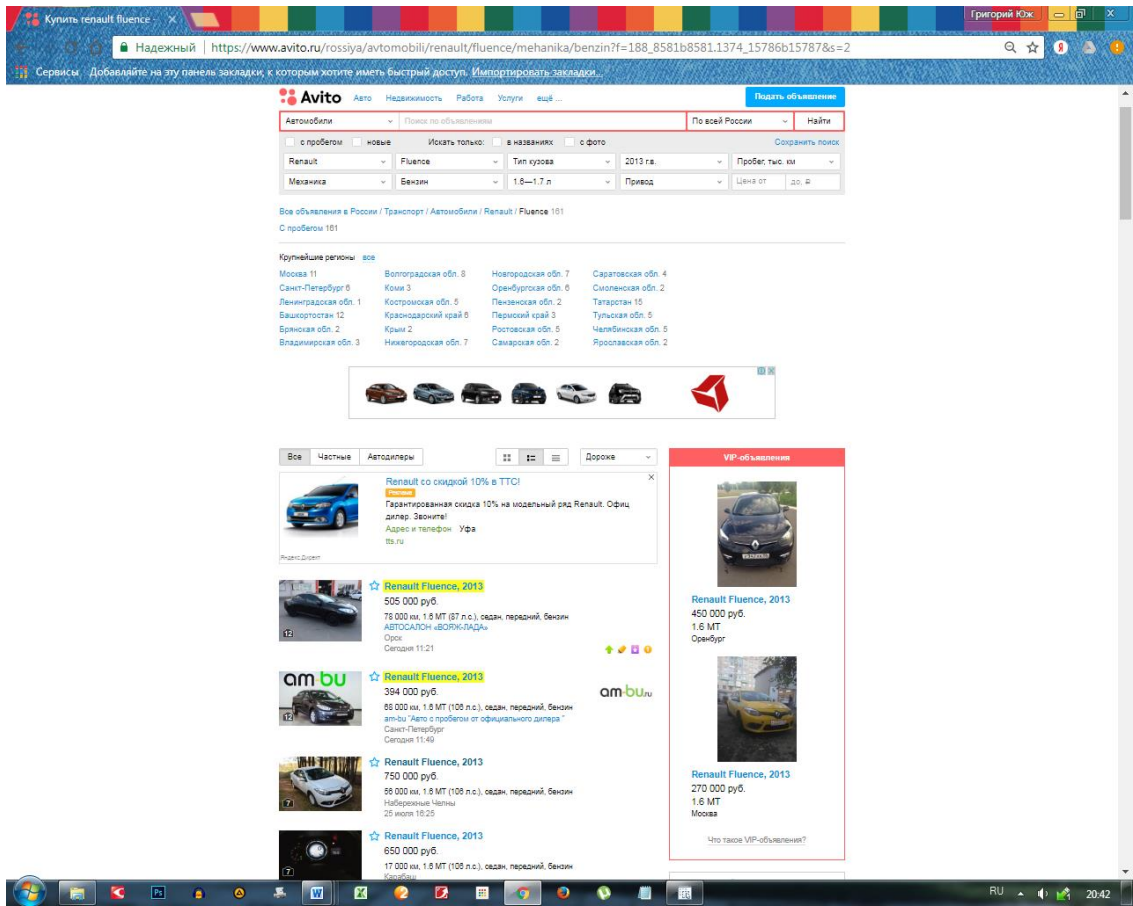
Купить renault fluence ×

Григорий Юж

Надежный | https://www.avito.ru/rossiya/avtomobili/renault/fluence/mehanika/benzin?f=188_8581b8581.1374_15786b15787&s=2

Сервисы Добавляйте на эту панель закладки, к которым хотите иметь быстрый доступ. Импортировать закладки...

Avito Авто Недвижимость Работа Услуги ещё ... Подать объявление

Автомобили | Поиск по объявлениям | По всей России | Найти

с пробегом новые Искать только: в названиях с фото Сохранить поиск

Renault | Fluence | Тип кузова | 2013 г.в. | Пробег, тыс. км

Механика | Бензин | 1.6—1.7 л | Привод | Цена от | до, ₽

Все объявления в России / Транспорт / Автомобили / Renault / Fluence 161

С пробегом 161

Крупнейшие регионы все

Москва 11
Санкт-Петербург 6
Ленинградская обл. 1
Башкортостан 12
Брянская обл. 2
Владимирская обл. 3

Волгоградская обл. 8
Коми 3
Костромская обл. 5
Краснодарский край 6
Крым 2
Нижегородская обл. 7

Новгородская обл. 7
Оренбургская обл. 6
Пензенская обл. 2
Пермский край 3
Ростовская обл. 5
Самарская обл. 2

Саратовская обл. 4
Смоленская обл. 2
Татарстан 15
Тульская обл. 5
Челябинская обл. 5
Ярославская обл. 2

Все Частные Автодилеры Дороже

Renault со скидкой 10% в ТТС!
Реклама
Гарантированная скидка 10% на модельный ряд Renault. Офиц дилер. Звоните!
Адрес и телефон Уфа
tts.ru
Яндекс.Директ

Renault Fluence, 2013
505 000 руб.
78 000 км, 1.6 MT (87 л.с.), седан, передний, бензин
АВТОСАЛОН «ВОЯЖ-ЛАДА»
Орск
Сегодня 11:21

Renault Fluence, 2013
394 000 руб.
68 000 км, 1.6 MT (106 л.с.), седан, передний, бензин
am-bu "Авто с пробегом от официального дилера"
Санкт-Петербург
Сегодня 11:49

Renault Fluence, 2013
750 000 руб.
56 000 км, 1.6 MT (106 л.с.), седан, передний, бензин
Набережные Челны
25 июля 16:25

Renault Fluence, 2013
650 000 руб.
17 000 км, 1.6 MT (106 л.с.), седан, передний, бензин

VIP-объявления

Renault Fluence, 2013
450 000 руб.
1.6 MT
Оренбург

Renault Fluence, 2013
270 000 руб.
1.6 MT
Москва

Что такое VIP-объявления?

RU 20:42